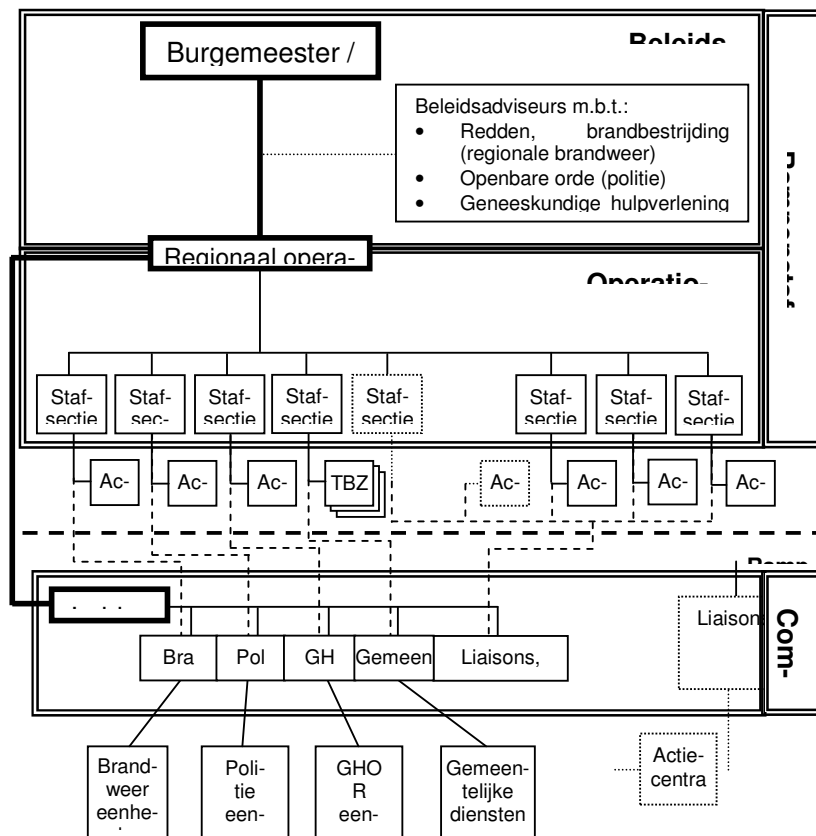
Beleids

Burgemeester /

Beleidsadviseurs m.b.t.:
• Redden, brandbestrijding (regionale brandweer)
• Openbare orde (politie)
• Geneeskundige hulpverlening

Regionaal opera-

Operatio-

Staf-sectie

Staf-sec-

Staf-sectie

Staf-sectie

Staf-sectie

Staf-sectie

Staf-sectie

Staf-sectie

Ac-

Ac-

Ac-

TBZ

Ac-

Ac-

Ac-

Ac-

Ramp-

. . .

Bra

Pol

GH

Gemeen

Liaisons,

Liaison

Com-

Brand-weer eenhe-

Poli-tie een-

GHO R een-

Gemeen-telijke diensten

Actie-centra